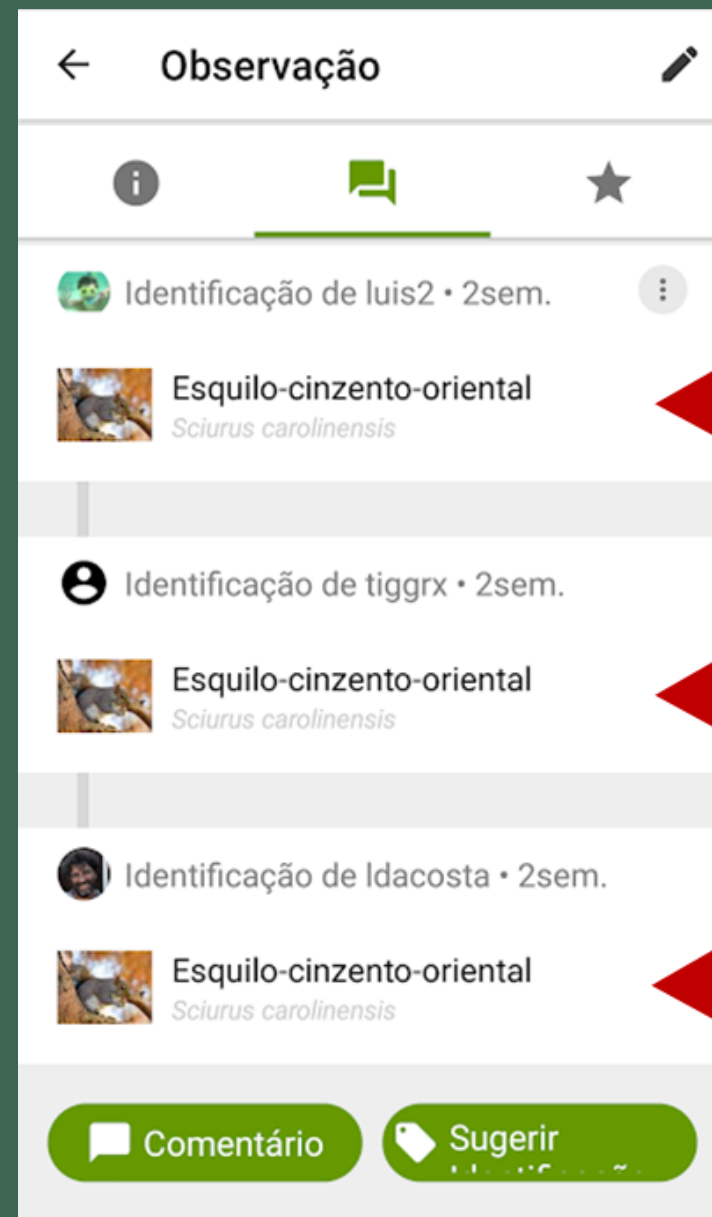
Observação

Identificação de luis2 • 2sem.

Esquilo-cinzento-oriental
Sciurus carolinensis

Identificação de tiggrx • 2sem.

Esquilo-cinzento-oriental
Sciurus carolinensis

Identificação de ldacosta • 2sem.

Esquilo-cinzento-oriental
Sciurus carolinensis

Comentário

Sugerir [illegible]